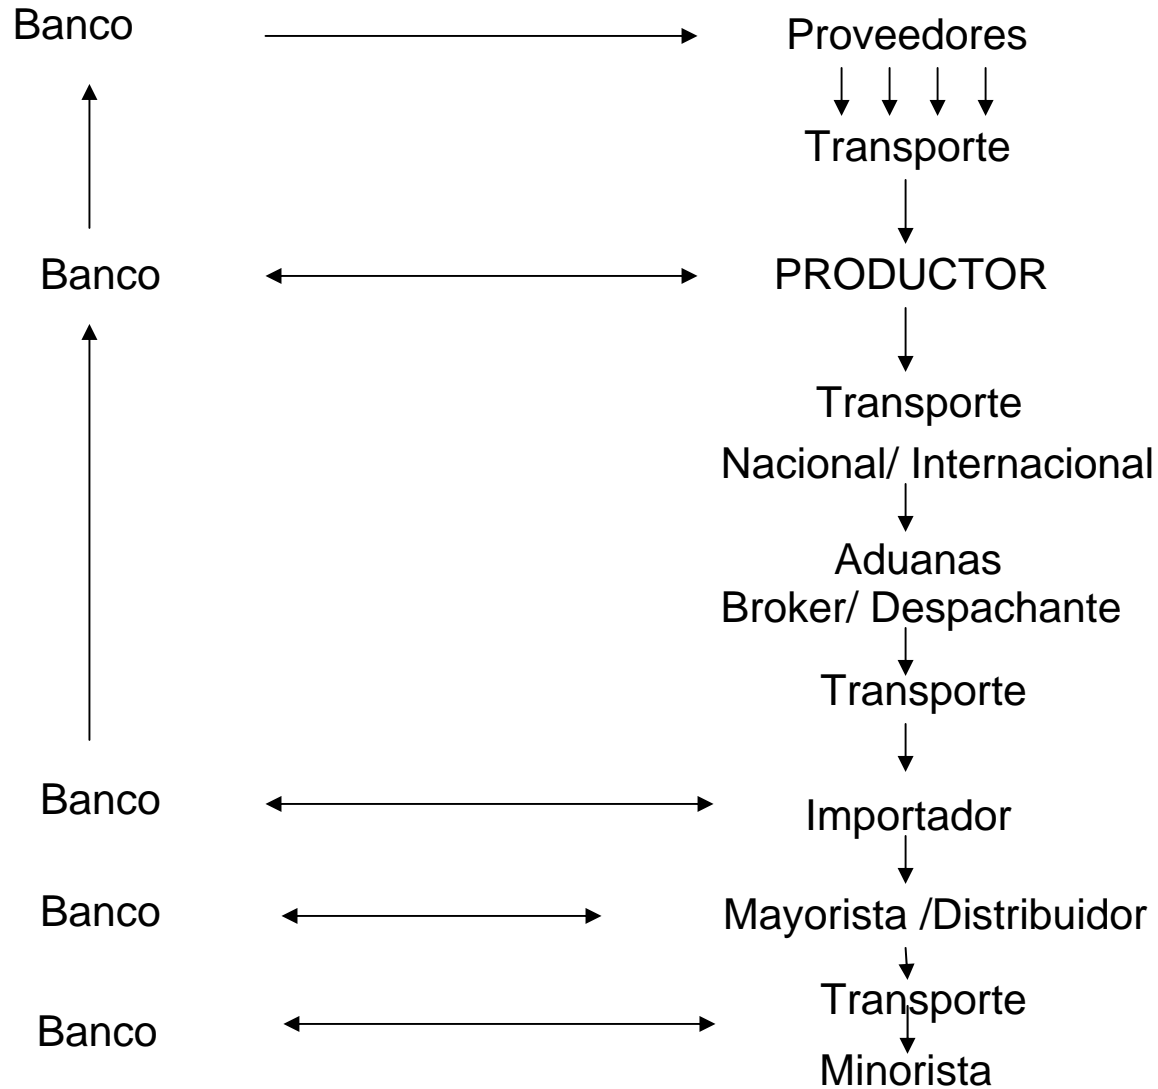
Banco

Proveedores

Transporte

Banco

PRODUCTOR

Transporte

Nacional/ Internacional

Aduanas

Broker/ Despachante

Transporte

Banco

Importador

Banco

Mayorista /Distribuidor

Transporte

Banco

Minorista